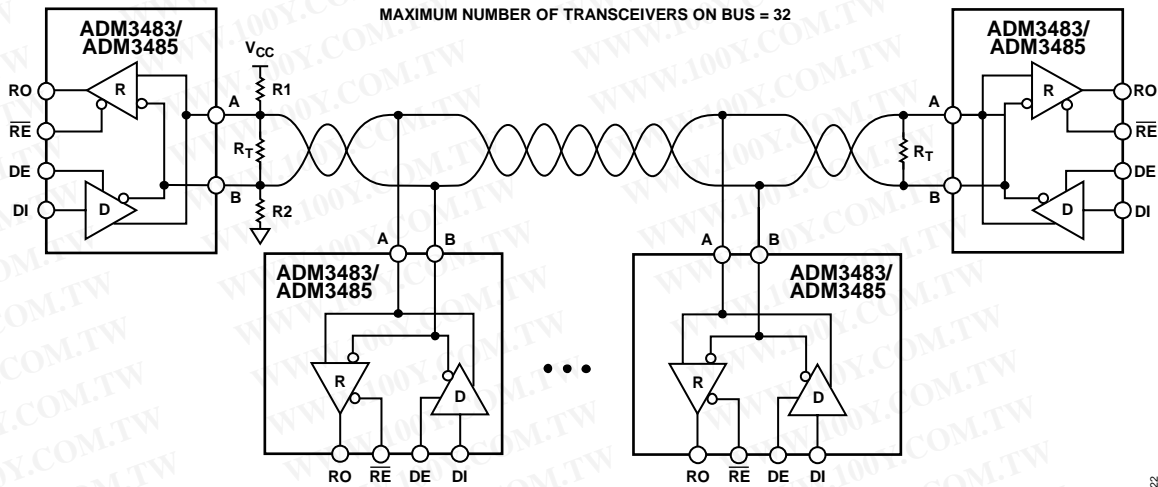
MAXIMUM NUMBER OF TRANSCEIVERS ON BUS = 32

ADM3483/
ADM3485

RO
$\overline{RE}$
DE
DI
R
D
$V_{CC}$
R1
$R_T$
R2
A
B

ADM3483/
ADM3485

A
B
R
D
RO
$\overline{RE}$
DE
DI

$R_T$

A
B
ADM3483/
ADM3485
R
D
RO
$\overline{RE}$
DE
DI

A
B
ADM3483/
ADM3485
R
D
RO
$\overline{RE}$
DE
DI

WWW.100Y.COM.TW

22